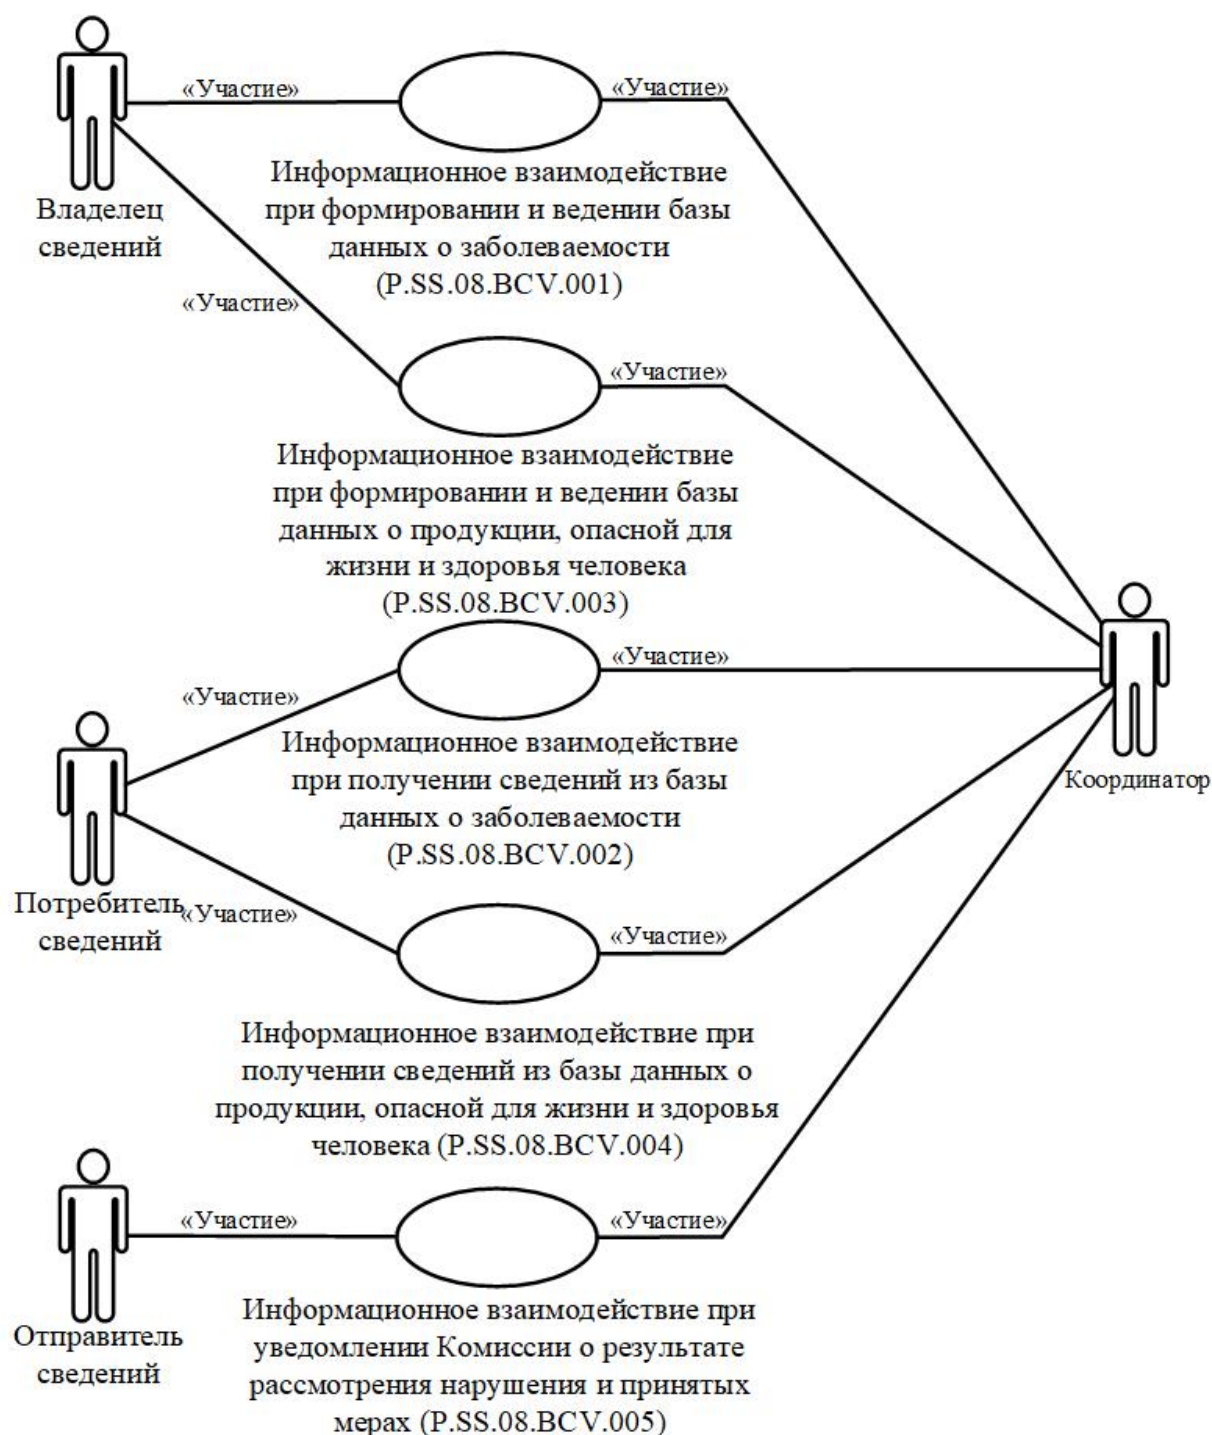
«Участие»

«Участие»

Владелец сведений

Информационное взаимодействие при формировании и ведении базы данных о заболеваемости (P.SS.08.BCV.001)

«Участие»

«Участие»

Информационное взаимодействие при формировании и ведении базы данных о продукции, опасной для жизни и здоровья человека (P.SS.08.BCV.003)

«Участие»

«Участие»

Информационное взаимодействие при получении сведений из базы данных о заболеваемости (P.SS.08.BCV.002)

Координатор

Потребитель сведений

«Участие»

«Участие»

Информационное взаимодействие при получении сведений из базы данных о продукции, опасной для жизни и здоровья человека (P.SS.08.BCV.004)

«Участие»

«Участие»

Отправитель сведений

Информационное взаимодействие при уведомлении Комиссии о результате рассмотрения нарушения и принятых мерах (P.SS.08.BCV.005)